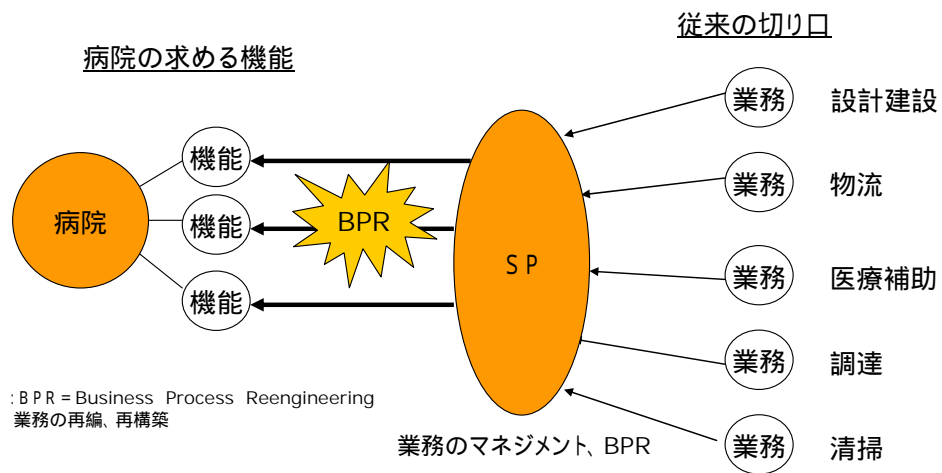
病院の求める機能

従来の切り口

病院

機能

機能

機能

BPR

SP

業務

設計建設

業務

物流

業務

医療補助

業務

調達

業務

清掃

:BPR＝Business Process Reengineering
業務の再編、再構築

業務のマネジメント、BPR